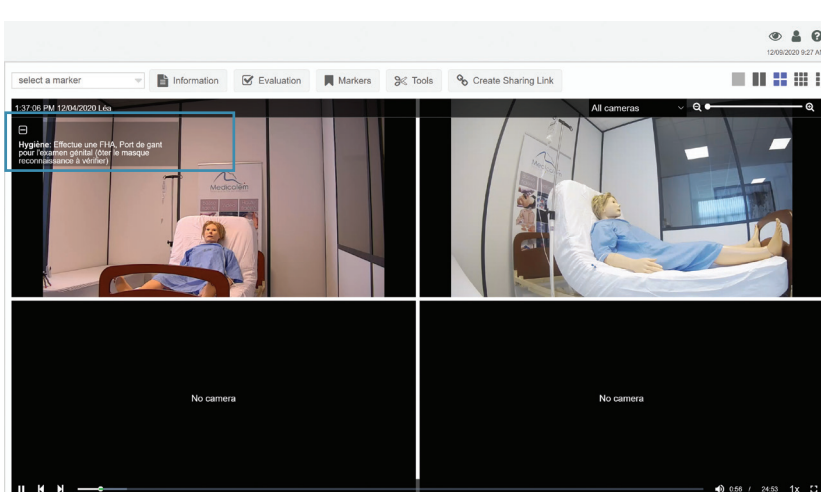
12/09/2020 9:27 AI

select a marker

Information

Evaluation

Markers

Tools

Create Sharing Link

1:37:06 PM 12/04/2020 Léa

All cameras

**Hygiène:** Effectue une FHA, Port de gant pour l'examen génital (ôter le masque reconnaissance à vérifier)

Medicalem

No camera

No camera

0:56 / 24:53 1x